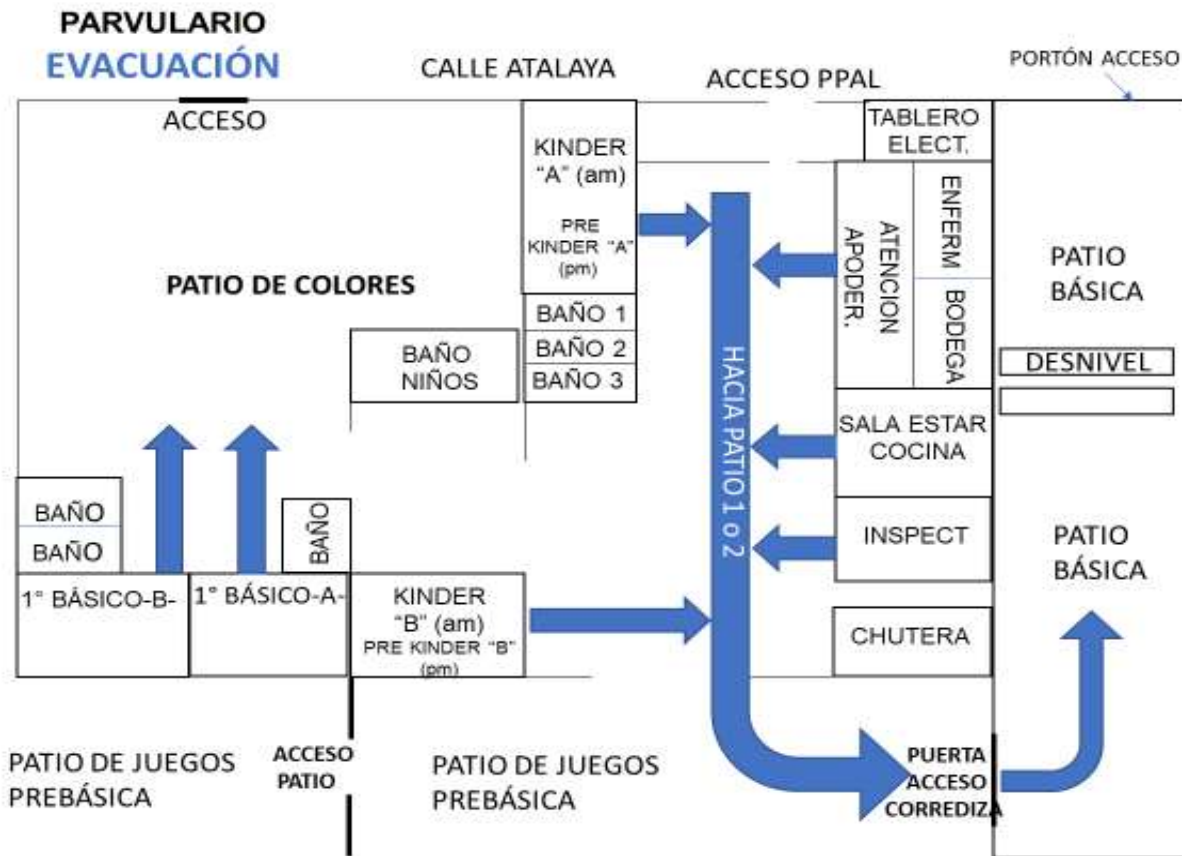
PARVULARIO
EVACUACIÓN

CALLE ATALAYA

ACCESO PPAL

PORTÓN ACCESO

ACCESO

KINDER "A" (am)

PRE KINDER "A" (pm)

TABLERO ELECT.

ENFERM

ATENCION APODER.

BODEGA

PATIO BÁSICA

PATIO DE COLORES

BAÑO 1
BAÑO 2
BAÑO 3

BAÑO NIÑOS

HACIA PATIO 1 o 2

DESNIVEL

SALA ESTAR COCINA

BAÑO
BAÑO

BAÑO

INSPECT

PATIO BÁSICA

1° BÁSICO-B-

1° BÁSICO-A-

KINDER "B" (am)
PRE KINDER "B" (pm)

CHUTERA

PATIO DE JUEGOS PREBÁSICA

ACCESO PATIO

PATIO DE JUEGOS PREBÁSICA

PUERTA ACCESO CORREDIZA